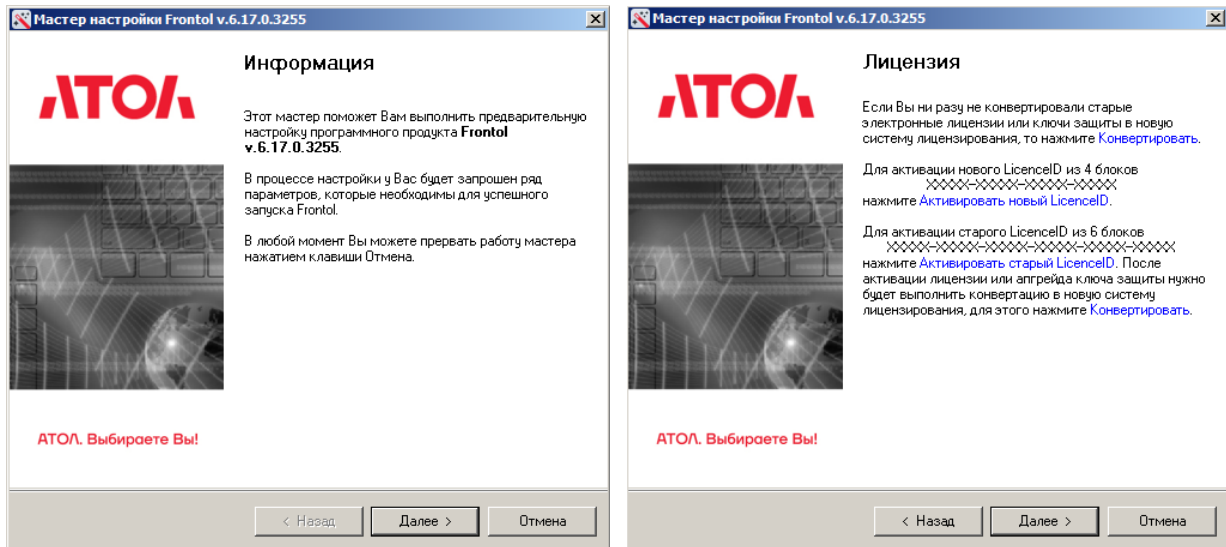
Мастер настройки Frontol v.6.17.0.3255

АТОЛ

Информация

Этот мастер поможет Вам выполнить предварительную настройку программного продукта **Frontol v.6.17.0.3255**.

В процессе настройки у Вас будет запрошен ряд параметров, которые необходимы для успешного запуска Frontol.

В любой момент Вы можете прервать работу мастера нажатием клавиши Отмена.

АТОЛ. Выбираете Вы!

< Назад | Далее > | Отмена

Мастер настройки Frontol v.6.17.0.3255

АТОЛ

Лицензия

Если Вы ни разу не конвертировали старые электронные лицензии или ключи защиты в новую систему лицензирования, то нажмите Конвертировать.

Для активации нового LicenceID из 4 блоков XXXXX-XXXXX-XXXXX-XXXXX нажмите Активировать новый LicenceID.

Для активации старого LicenceID из 6 блоков XXXXX-XXXXX-XXXXX-XXXXX-XXXXX-XXXXX нажмите Активировать старый LicenceID. После активации лицензии или апгрейда ключа защиты нужно будет выполнить конвертацию в новую систему лицензирования, для этого нажмите Конвертировать.

АТОЛ. Выбираете Вы!

< Назад | Далее > | Отмена